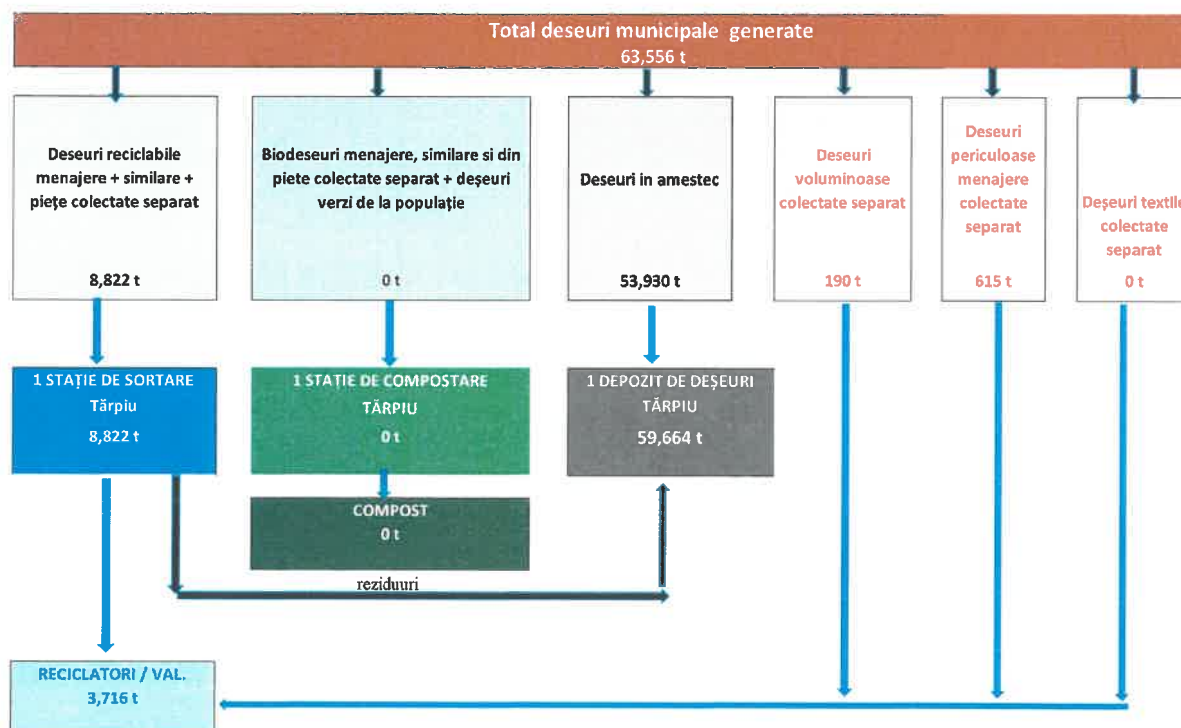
Total deseuri municipale generate
63,556 t

Deseuri reciclabile menajere + similare + piețe colectate separat

8,822 t

Biodeseuri menajere, similare si din piete colectate separat + deșeuri verzi de la populație

0 t

Deseuri in amestec

53,930 t

Deseuri voluminoase colectate separat

190 t

Deseuri periculoase menajere colectate separat

615 t

Deșeuri textile colectate separat

0 t

1 STAȚIE DE SORTARE
Tărpiu
8,822 t

1 STAȚIE DE COMPOSTARE
TĂRPIU
0 t

1 DEPOZIT DE DEȘEURI
TĂRPIU
59,664 t

COMPOST
0 t

reziduuri

RECICLATORI / VAL.
3,716 t